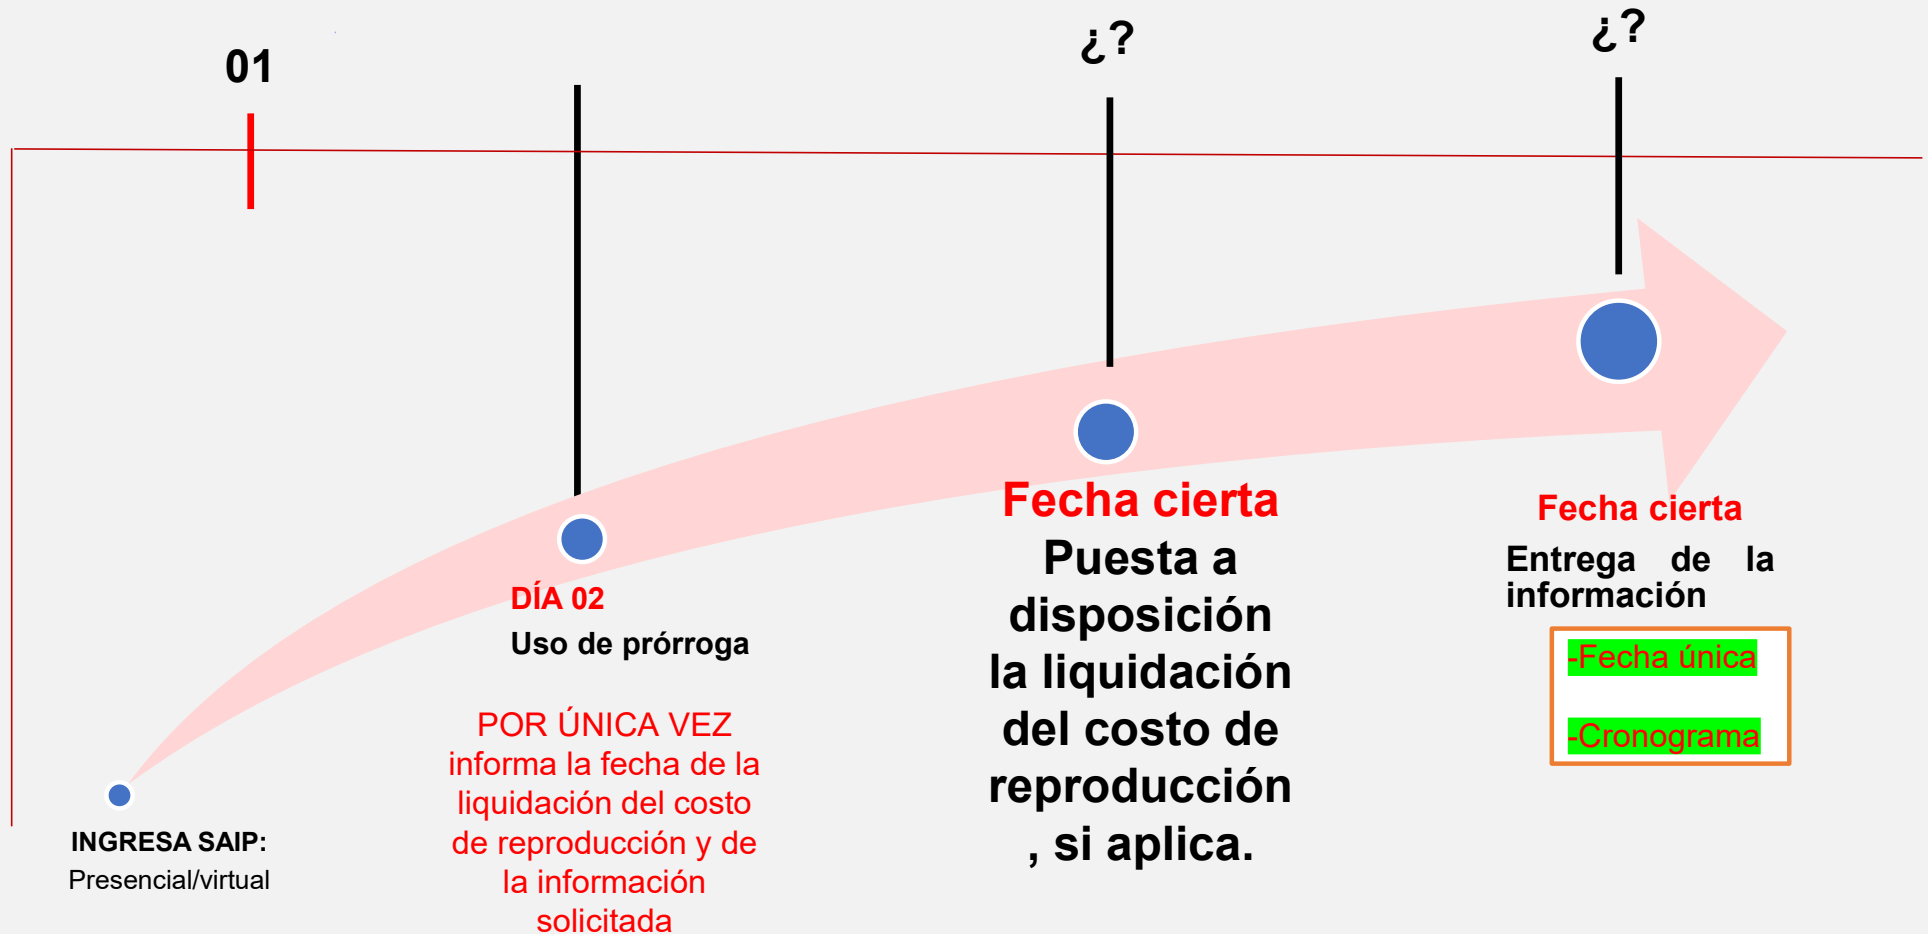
01

¿?

¿?

INGRESA SAIP:
Presencial/virtual

DÍA 02
Uso de prórroga

POR ÚNICA VEZ informa la fecha de la liquidación del costo de reproducción y de la información solicitada

Fecha cierta
Puesta a disposición la liquidación del costo de reproducción , si aplica.

Fecha cierta
Entrega de la información

-Fecha única

-Cronograma